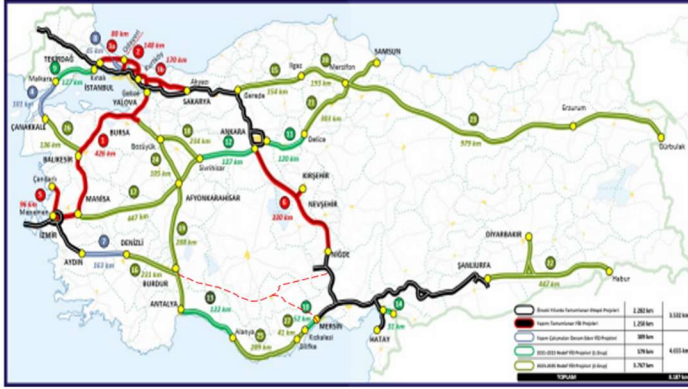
TEKİRDAĞ
Malkara
İSTANBUL
Kınalı
Gebze
YALOVA
SAKARYA
Akyazı
Osmaneli
BURSA
ÇANAKKALE
BALIKESİR
Bozüyük
Sivrihisar
ANKARA
Gerede
Ilgaz
Merzifon
SAMSUN
Delice
KIRŞEHİR
NEVŞEHİR
NİĞDE
Erzurum
Dürbulak
Çandarlı
Menemen
İZMİR
MANİSA
AFYONKARAHİSAR
DENİZLİ
AYDIN
BURDUR
ANTALYA
Alanya
Silifke
Erdemli
MERSİN
HATAY
ŞANLIURFA
DİYARBAKIR
Habur
Karaman
Yenice
80 km
148 km
170 km
45 km
127 km
101 km
136 km
426 km
216 km
195 km
327 km
120 km
154 km
193 km
979 km
330 km
447 km
96 km
163 km
211 km
288 km
122 km
52 km
289 km
41 km
31 km
447 km
1
2
3
4
5
6
7
8
9
10
11
12
13
14
15
16
17
18
19
20
21
22
23
24
25
26
27
28
29
30
31

| | | |
|---|---|---|
| Mevcut Yüksek Standartlı Otoyol Projeleri | 2.282 km | 3.532 km |
| Yapım Sürdürülen YİD Projeleri | 1.250 km | |
| Yapım Çalışmaları Devam Eden YİD Projeleri | 389 km | |
| 2015-2023 Nodal YİD Projeleri (1. Grup) | 579 km | 4.655 km |
| 2023-2035 Nodal YİD Projeleri (2. Grup) | 3.787 km | |
| TOPLAM | | 8.187 km |